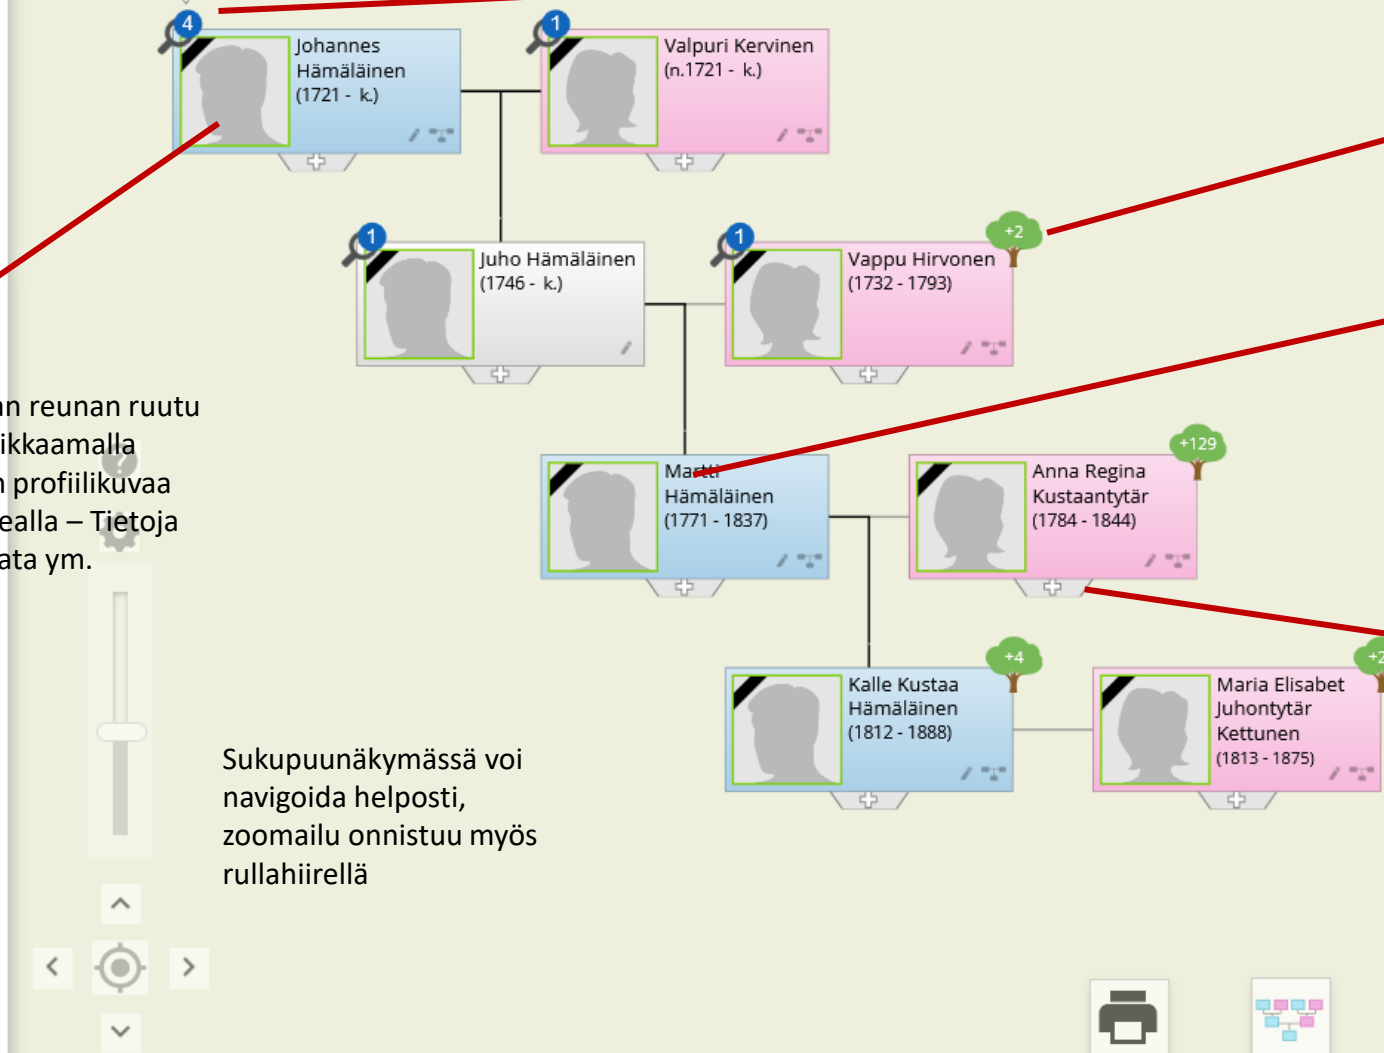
4
Johannes Hämäläinen (1721 - k.)

1
Valpuri Kervinen (n.1721 - k.)

1
Juho Hämäläinen (1746 - k.)

1
+2
Vappu Hirvonen (1732 - 1793)

an reunan ruutu
ikkaamalla
n profiilikuvaa
ealla – Tietoja
ata ym.

Martti Hämäläinen (1771 - 1837)

+129
Anna Regina Kustaantytär (1784 - 1844)

+4
Kalle Kustaa Hämäläinen (1812 - 1888)

+2
Maria Elisabet Juhontytär Kettunen (1813 - 1875)

Sukupuunäkymässä voi navigoida helposti, zoomailu onnistuu myös rullahiirellä